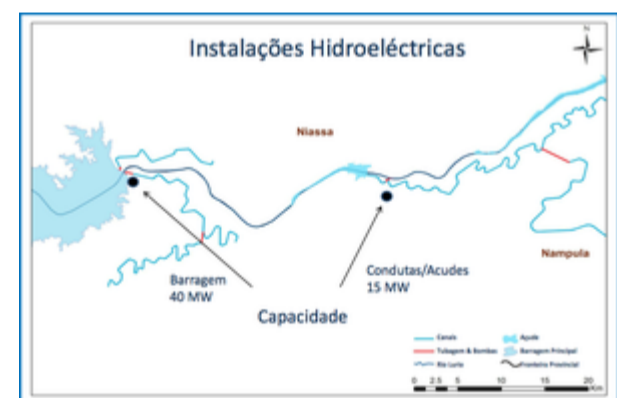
Instalações Hidroeléctricas

N

Niassa

Nampula

Barragem
40 MW

Condutas/Acudes
15 MW

Capacidade

Canais
Açude
Tubagem & Bombas
Barragem Principal
Rio Lurio
Fronteira Provincial

0 2.5 5 10 15 20
Km